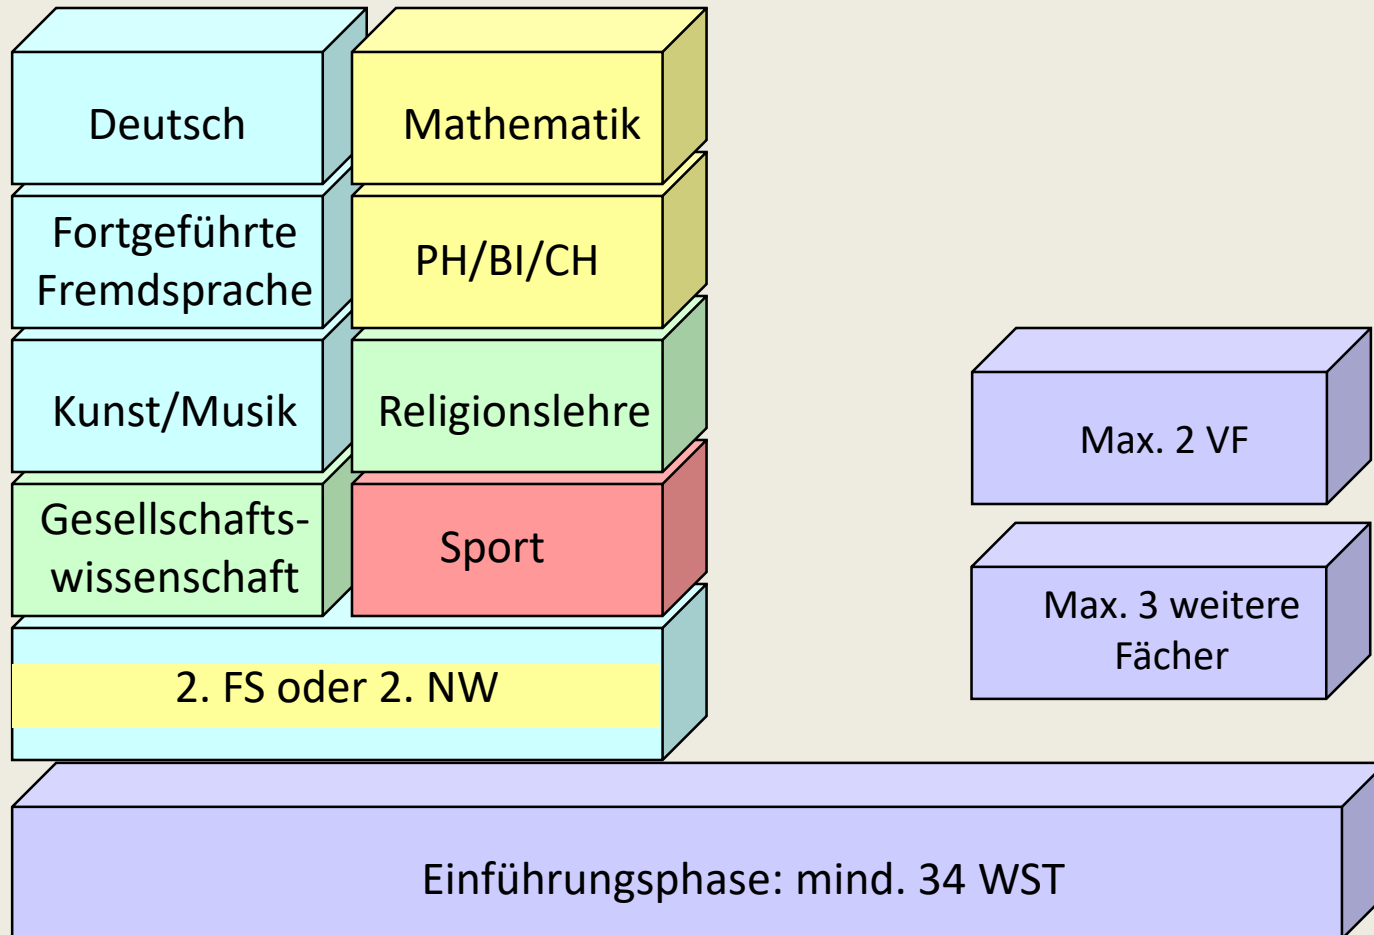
Deutsch

Mathematik

Fortgeführte Fremdsprache

PH/BI/CH

Kunst/Musik

Religionslehre

Gesellschafts-wissenschaft

Sport

2. FS oder 2. NW

Max. 2 VF

Max. 3 weitere Fächer

Einführungsphase: mind. 34 WST